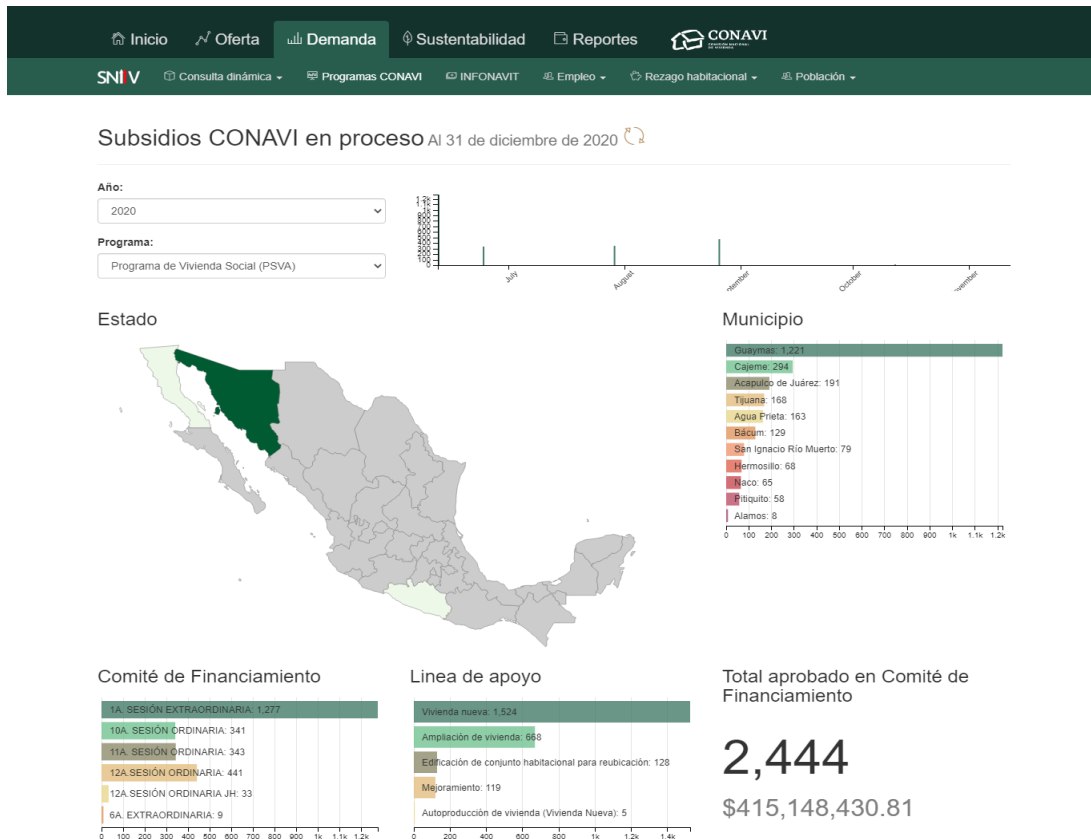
Inicio Oferta Demanda Sustentabilidad Reportes CONAVI

SNIIV Consulta dinámica Programas CONAVI INFONAVIT Empleo Rezago habitacional Población

Subsidios CONAVI en proceso Al 31 de diciembre de 2020

Año:
2020

Programa:
Programa de Vivienda Social (PSVA)

July August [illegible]ember October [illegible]ember

Estado

Municipio

Guaymas: 1,221
Cajeme: 294
Acapulco de Juárez: 191
Tijuana: 168
Agua Prieta: 163
Bácum: 129
San Ignacio Río Muerto: 79
Hermosillo: 68
Naco: 65
Pitiquito: 58
Alamos: 8
0 100 200 300 400 500 600 700 800 900 1k 1.1k 1.2k

Comité de Financiamiento

1A. SESIÓN EXTRAORDINARIA: 1,277
10A. SESIÓN ORDINARIA: 341
11A. SESIÓN ORDINARIA: 343
12A.SESIÓN ORDINARIA: 441
12A.SESIÓN ORDINARIA JH: 33
6A. EXTRAORDINARIA: 9
0 100 200 300 400 500 600 700 800 900 1k 1.1k 1.2k

Linea de apoyo

Vivienda nueva: 1,524
Ampliación de vivienda: 668
Edificación de conjunto habitacional para reubicación: 128
Mejoramiento: 119
Autoproducción de vivienda (Vivienda Nueva): 5
0 200 400 600 800 1k 1.2k 1.4k

Total aprobado en Comité de Financiamiento

2,444
$415,148,430.81